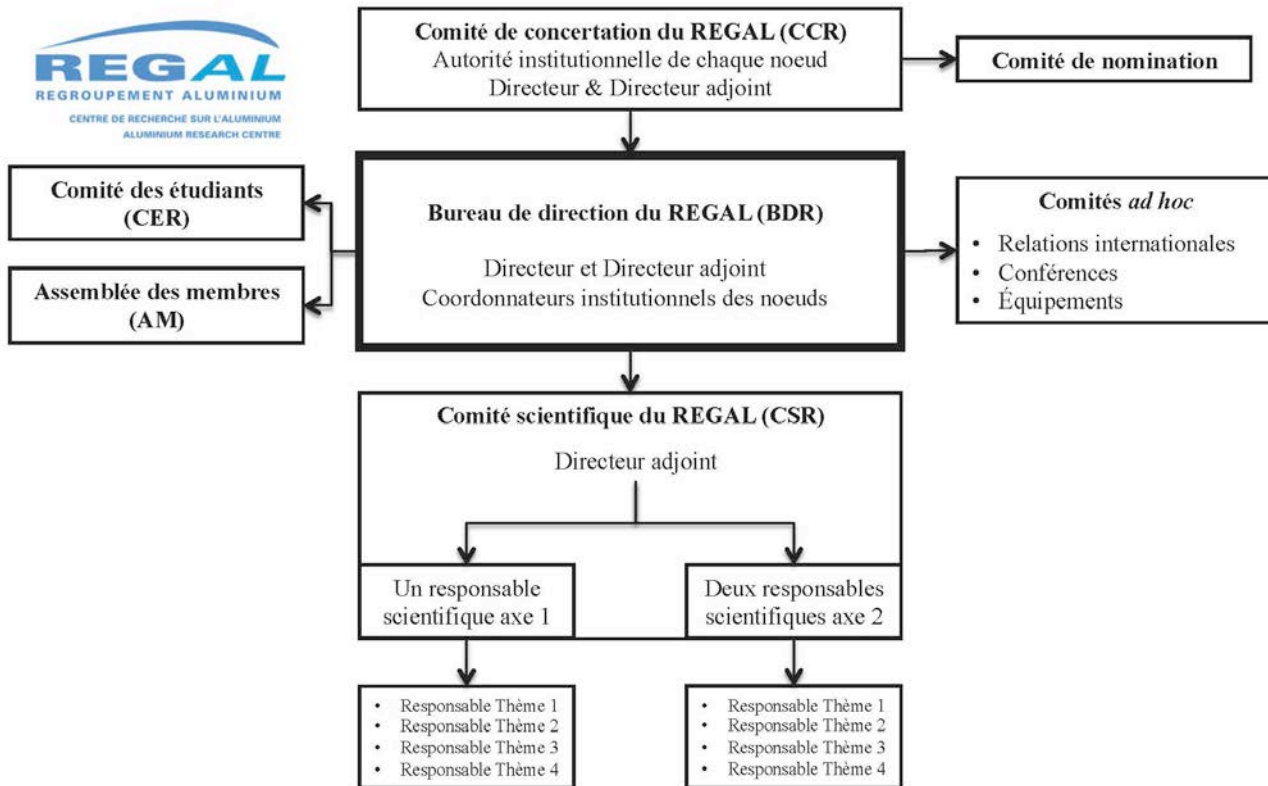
REGAL
REGROUPEMENT ALUMINIUM
CENTRE DE RECHERCHE SUR L'ALUMINIUM
ALUMINIUM RESEARCH CENTRE

Comité de concertation du REGAL (CCR)
Autorité institutionnelle de chaque noeud
Directeur & Directeur adjoint

Comité de nomination

Comité des étudiants (CER)

Assemblée des membres (AM)

Bureau de direction du REGAL (BDR)

Directeur et Directeur adjoint
Coordonnateurs institutionnels des noeuds

Comités ad hoc
• Relations internationales
• Conférences
• Équipements

Comité scientifique du REGAL (CSR)

Directeur adjoint

Un responsable scientifique axe 1

Deux responsables scientifiques axe 2

• Responsable Thème 1
• Responsable Thème 2
• Responsable Thème 3
• Responsable Thème 4

• Responsable Thème 1
• Responsable Thème 2
• Responsable Thème 3
• Responsable Thème 4